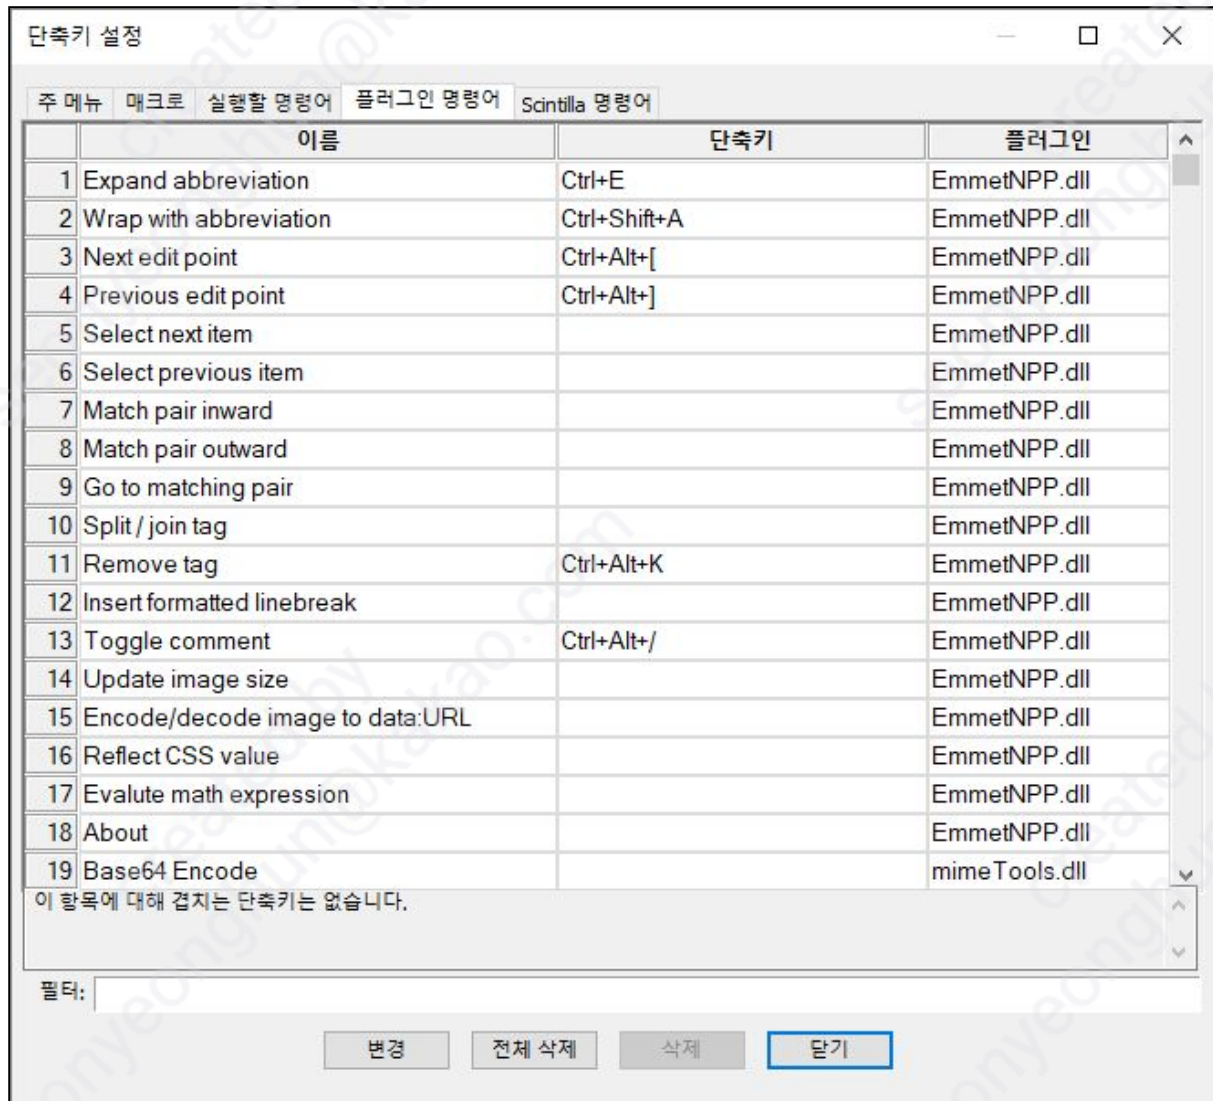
단축키 설정

주 메뉴 | 매크로 | 실행할 명령어 | 플러그인 명령어 | Scintilla 명령어

| | 이름 | 단축키 | 플러그인 |
|---|---|---|---|
| 1 | Expand abbreviation | Ctrl+E | EmmetNPP.dll |
| 2 | Wrap with abbreviation | Ctrl+Shift+A | EmmetNPP.dll |
| 3 | Next edit point | Ctrl+Alt+[ | EmmetNPP.dll |
| 4 | Previous edit point | Ctrl+Alt+] | EmmetNPP.dll |
| 5 | Select next item | | EmmetNPP.dll |
| 6 | Select previous item | | EmmetNPP.dll |
| 7 | Match pair inward | | EmmetNPP.dll |
| 8 | Match pair outward | | EmmetNPP.dll |
| 9 | Go to matching pair | | EmmetNPP.dll |
| 10 | Split / join tag | | EmmetNPP.dll |
| 11 | Remove tag | Ctrl+Alt+K | EmmetNPP.dll |
| 12 | Insert formatted linebreak | | EmmetNPP.dll |
| 13 | Toggle comment | Ctrl+Alt+/ | EmmetNPP.dll |
| 14 | Update image size | | EmmetNPP.dll |
| 15 | Encode/decode image to data:URL | | EmmetNPP.dll |
| 16 | Reflect CSS value | | EmmetNPP.dll |
| 17 | Evalute math expression | | EmmetNPP.dll |
| 18 | About | | EmmetNPP.dll |
| 19 | Base64 Encode | | mimeTools.dll |

이 항목에 대해 겹치는 단축키는 없습니다.

필터:

변경 | 전체 삭제 | 삭제 | 닫기